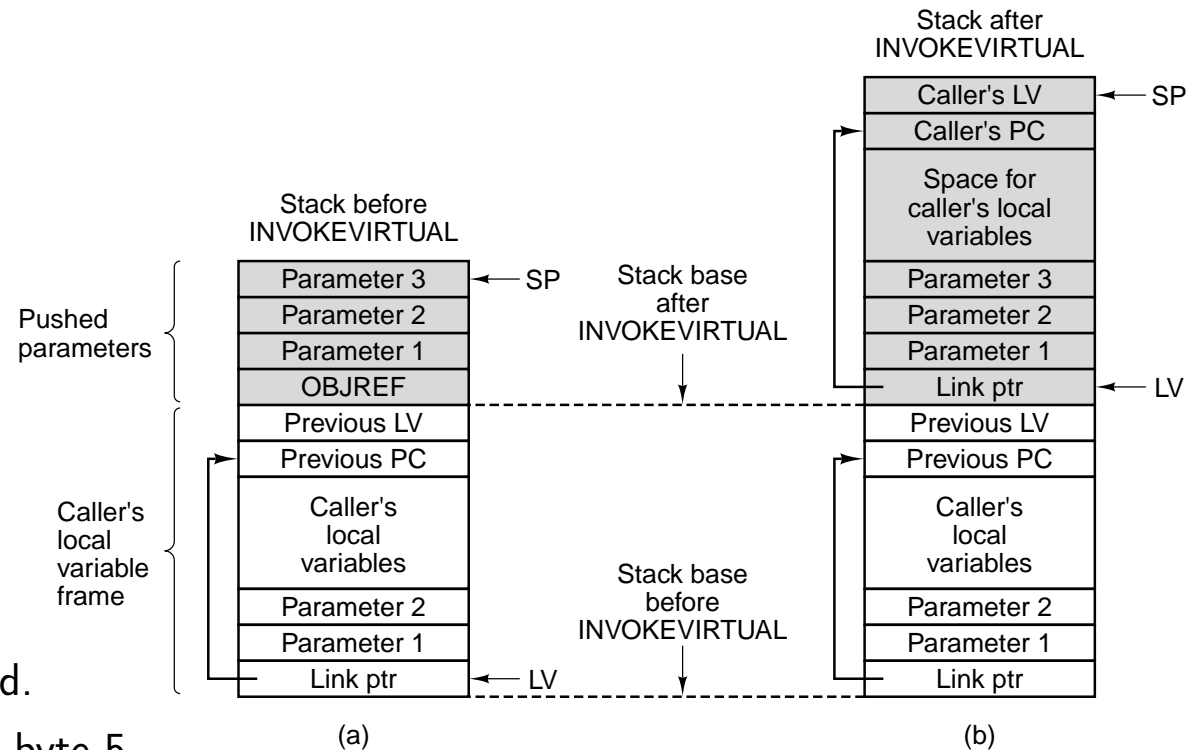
Stack after INVOKEVIRTUAL

Caller's LV
SP
Caller's PC
Space for caller's local variables
Parameter 3
Parameter 2
Parameter 1
Link ptr
LV
Previous LV
Previous PC
Caller's local variables
Parameter 2
Parameter 1
Link ptr

Stack before INVOKEVIRTUAL

Pushed parameters
Parameter 3
SP
Parameter 2
Parameter 1
OBJREF

Caller's local variable frame
Previous LV
Previous PC
Caller's local variables
Parameter 2
Parameter 1
Link ptr
LV

Stack base after INVOKEVIRTUAL

Stack base before INVOKEVIRTUAL

d.

byte 5

(a)

(b)